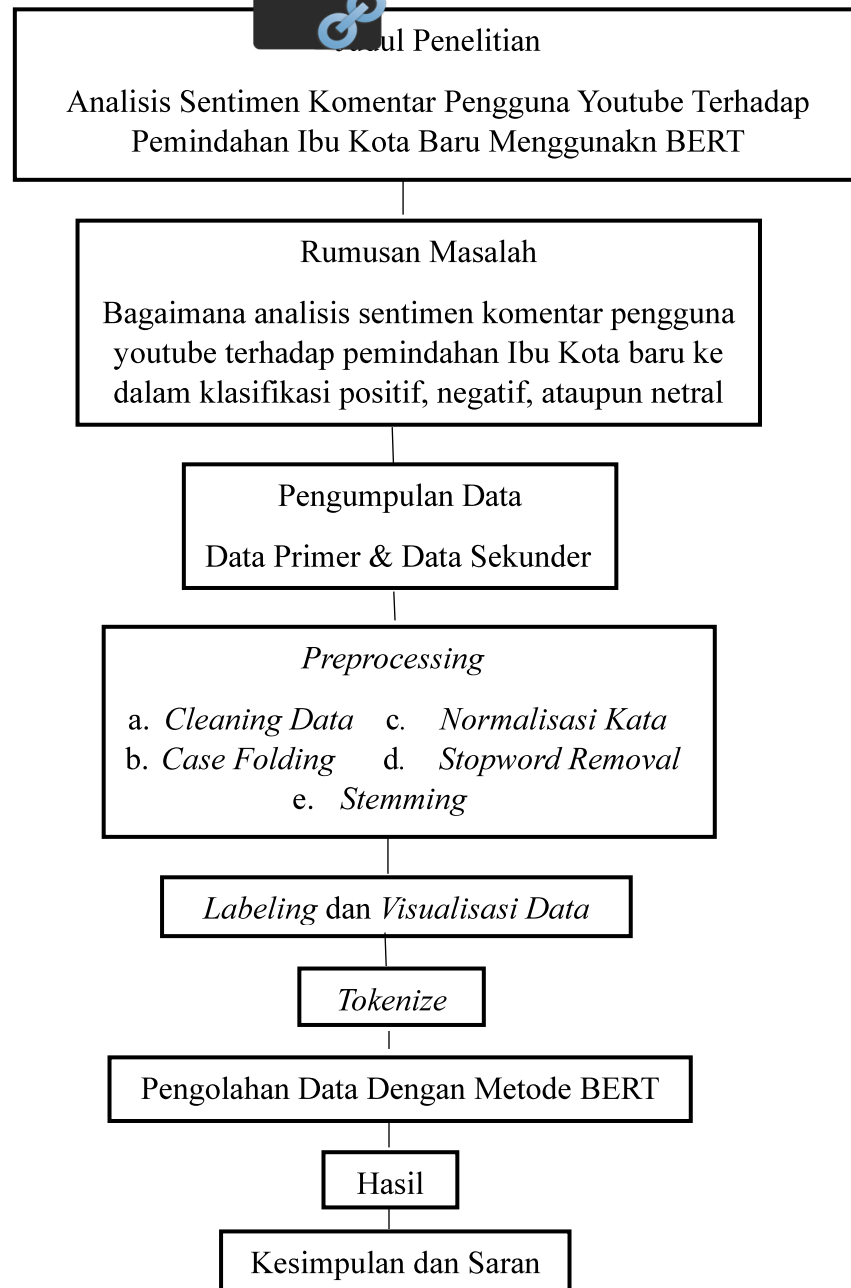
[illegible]dul Penelitian

Analisis Sentimen Komentar Pengguna Youtube Terhadap Pemindahan Ibu Kota Baru Menggunakn BERT

Rumusan Masalah

Bagaimana analisis sentimen komentar pengguna youtube terhadap pemindahan Ibu Kota baru ke dalam klasifikasi positif, negatif, ataupun netral

Pengumpulan Data

Data Primer & Data Sekunder

Preprocessing

a. Cleaning Data
b. Case Folding
c. Normalisasi Kata
d. Stopword Removal
e. Stemming

Labeling dan Visualisasi Data

Tokenize

Pengolahan Data Dengan Metode BERT

Hasil

Kesimpulan dan Saran